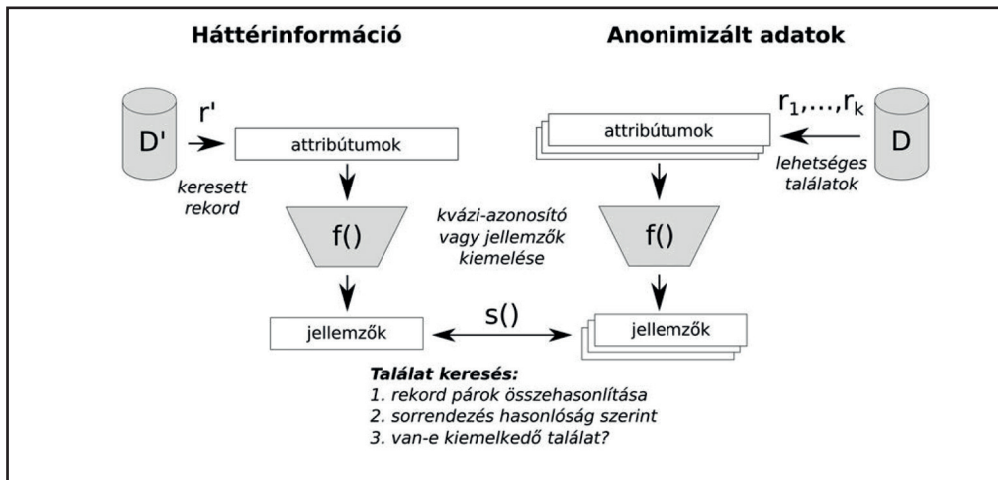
Háttérinformáció

Anonimizált adatok

D'

r'

attribútumok

keresett rekord

$r_1,\ldots,r_k$

attribútumok

D

lehetséges találatok

f()

kvázi-azonosító vagy jellemzők kiemelése

f()

jellemzők

s()

jellemzők

Találat keresés:
1. rekord párok összehasonlítása
2. sorrendezés hasonlóság szerint
3. van-e kiemelkedő találat?